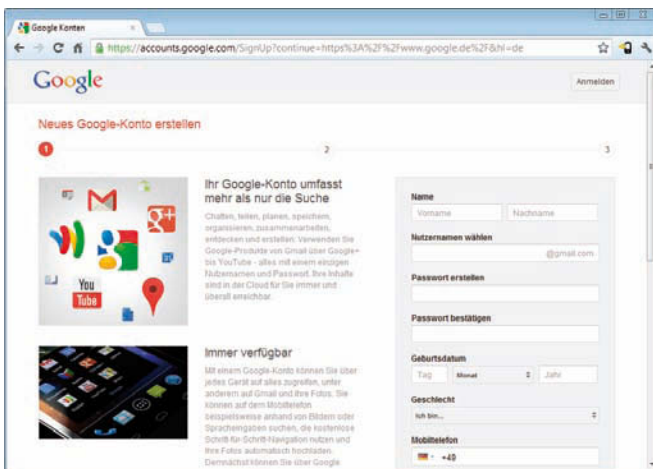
Google Konten

https://accounts.google.com/SignUp?continue=https%3A%2F%2Fwww.google.de%2F&hl=de

Google

Anmelden

Neues Google-Konto erstellen

1

2

3

You Tube

Ihr Google-Konto umfasst mehr als nur die Suche

Chatten, teilen, planen, speichern, organisieren, zusammenarbeiten, entdecken und erstellen. Verwenden Sie Google-Produkte von Gmail über Google+ bis YouTube - alles mit einem einzigen Nutzernamen und Passwort. Ihre Inhalte sind in der Cloud für Sie immer und überall erreichbar.

Immer verfügbar

Mit einem Google-Konto können Sie über jedes Gerät auf alles zugreifen, unter anderem auf Gmail und Ihre Fotos. Sie können auf dem Mobiltelefon beispielsweise anhand von Bildern oder Sprachangaben suchen, die kostenlose Schritt-für-Schritt-Navigation nutzen und Ihre Fotos automatisch hochladen. Demnächst können Sie über Google

Name

Vorname

Nachname

Nutzernamen wählen

@gmail.com

Passwort erstellen

Passwort bestätigen

Geburtsdatum

Tag

Monat

Jahr

Geschlecht

Ich bin...

Mobiltelefon

+49